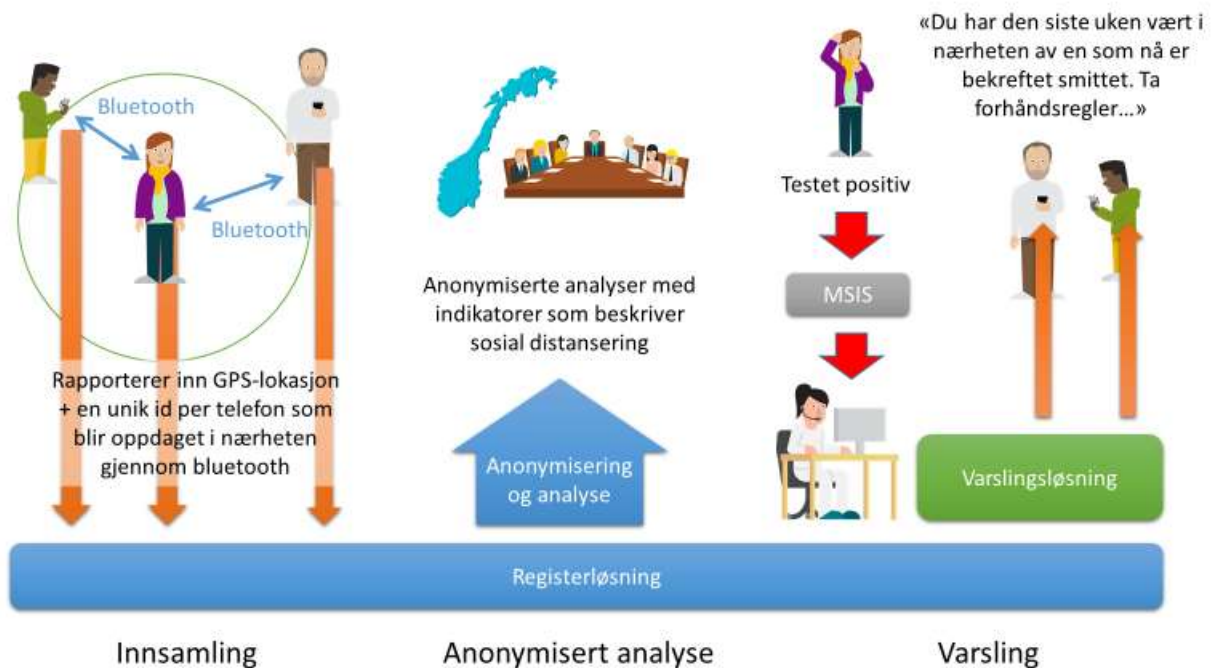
Bluetooth

Bluetooth

Rapporterer inn GPS-lokasjon + en unik id per telefon som blir oppdaget i nærheten gjennom bluetooth

Anonymiserte analyser med indikatorer som beskriver sosial distansering

Anonymisering og analyse

Testet positiv

MSIS

«Du har den siste uken vært i nærheten av en som nå er bekreftet smittet. Ta forhåndsregler...»

Varslingsløsning

Registerløsning

Innsamling

Anonymisert analyse

Varsling